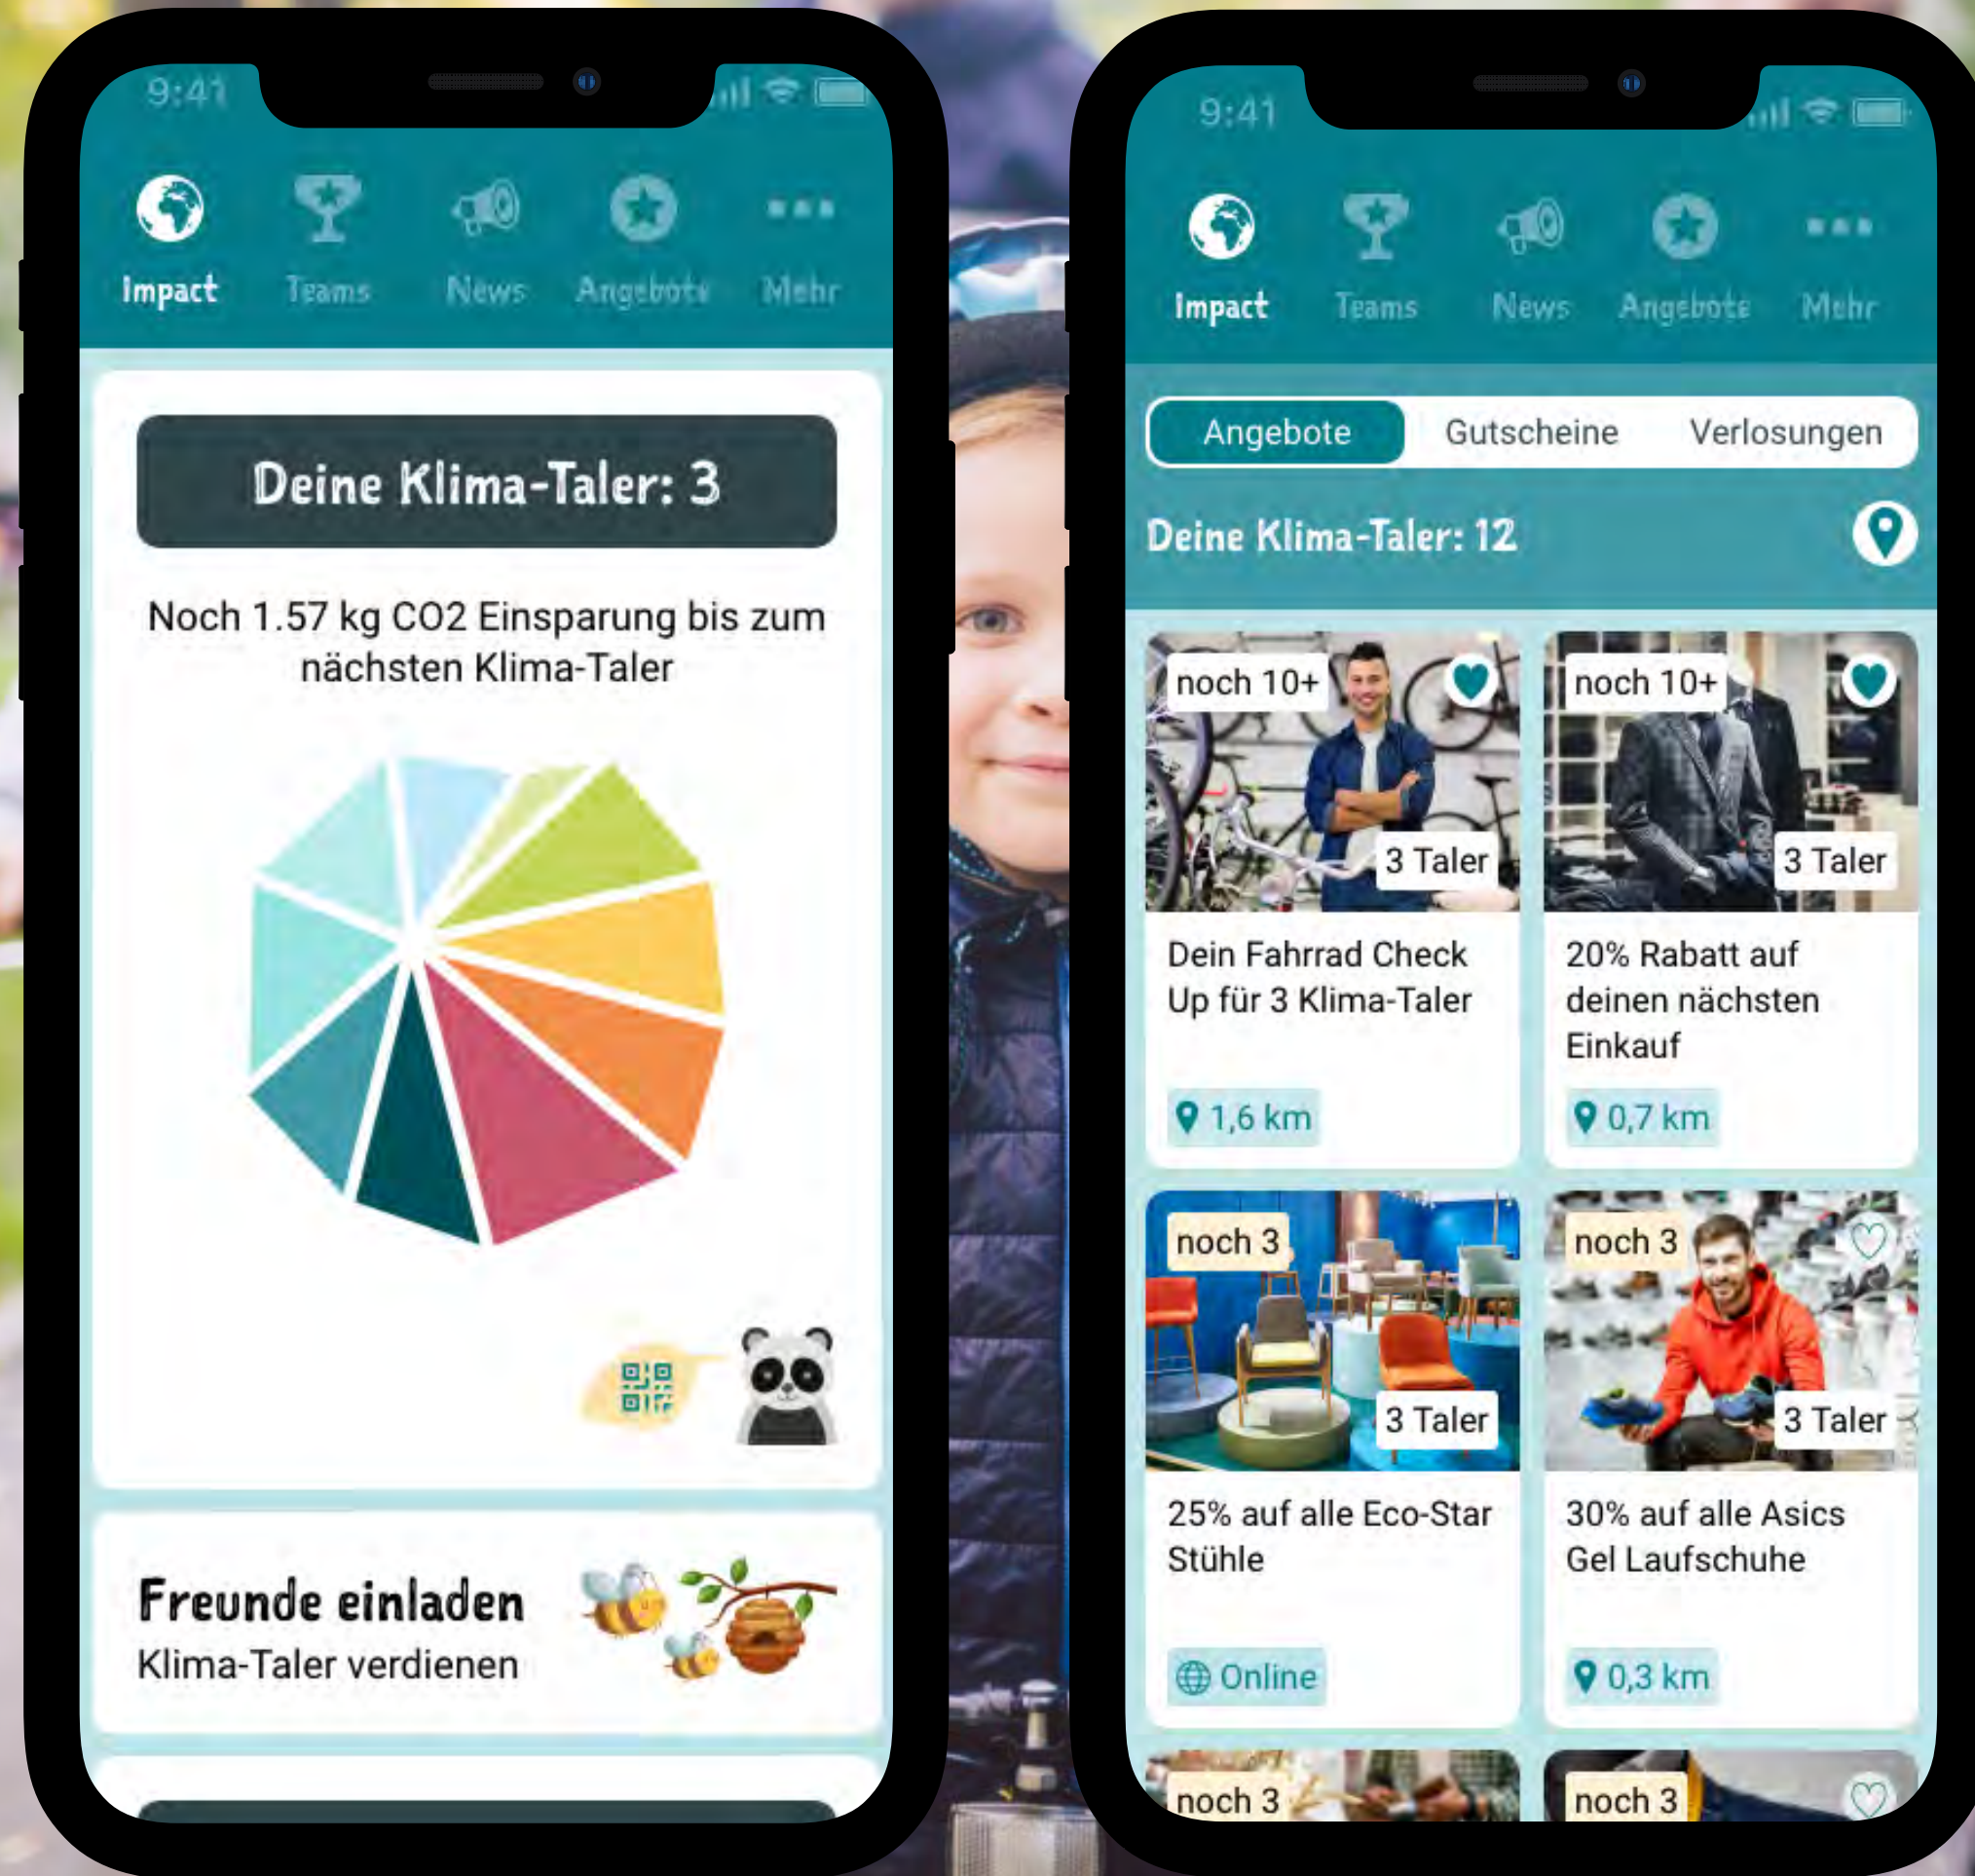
9:41

Impact Teams News Angebote Mehr

Deine Klima-Taler: 3

Noch 1.57 kg CO2 Einsparung bis zum nächsten Klima-Taler

Freunde einladen
Klima-Taler verdienen

9:41

Impact Teams News Angebote Mehr

Angebote Gutscheine Verlosungen

Deine Klima-Taler: 12

noch 10+
3 Taler
Dein Fahrrad Check Up für 3 Klima-Taler
1,6 km

noch 10+
3 Taler
20% Rabatt auf deinen nächsten Einkauf
0,7 km

noch 3
3 Taler
25% auf alle Eco-Star Stühle
Online

noch 3
3 Taler
30% auf alle Asics Gel Laufschuhe
0,3 km

noch 3

noch 3